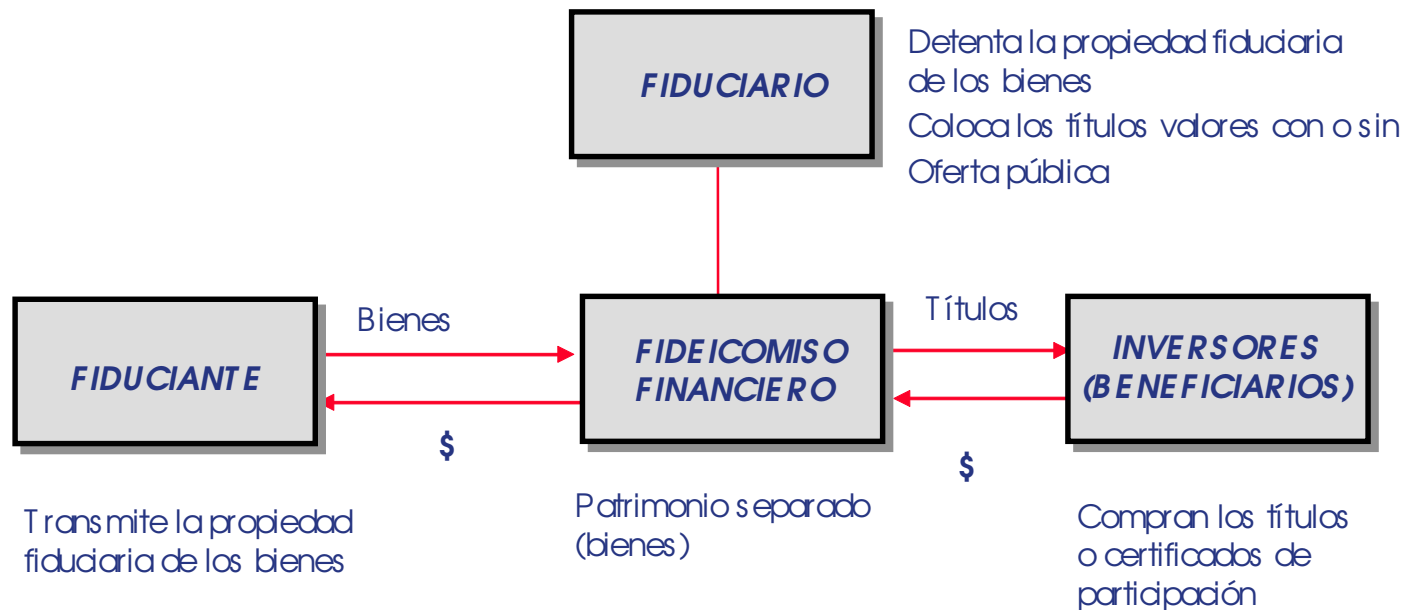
FIDUCIARIO

Detenta la propiedad fiduciaria de los bienes
Coloca los títulos valores con o sin Oferta pública

FIDUCIANTE

Bienes

$

FIDEICOMISO FINANCIERO

Títulos

$

INVERSORES (BENEFICIARIOS)

Transmite la propiedad fiduciaria de los bienes

Patrimonio separado (bienes)

Compran los títulos o certificados de participación